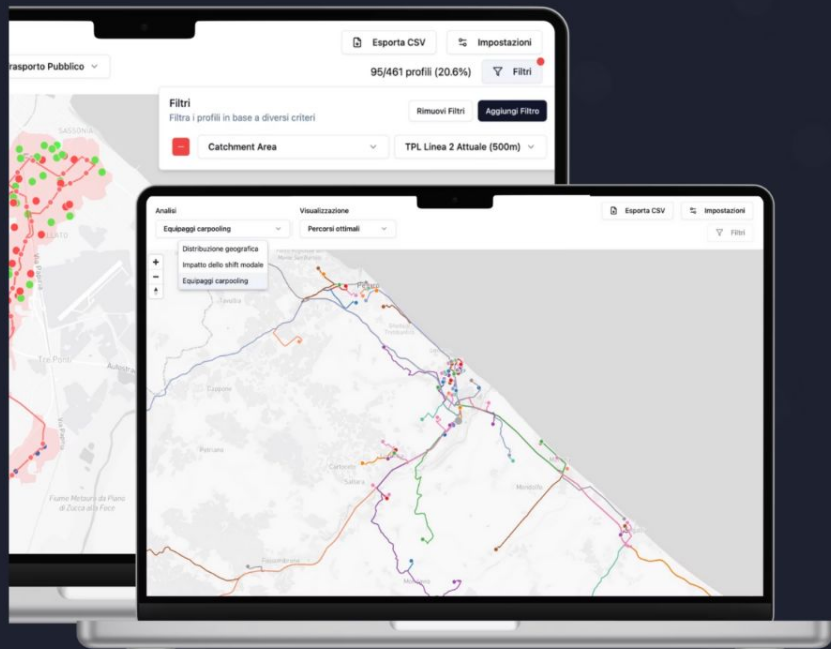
rasporto Pubblico

Esporta CSV
Impostazioni
95/461 profili (20.6%)
Filtri

Filtri
Filtra i profili in base a diversi criteri
Rimuovi Filtri
Aggiungi Filtro
Catchment Area
TPL Linea 2 Attuale (500m)

SASSONIA
Tre Ponti
Fiume Metauro da Piano di Zucca alla Foce

Analisi
Equipaggi carpooling
Visualizzazione
Percorsi ottimali
Esporta CSV
Impostazioni
Filtri
Distribuzione geografica
Impatto dello shift modale
Equipaggi carpooling
+
−
Pesaro
Cartoceto
Saltara
Mondolfo